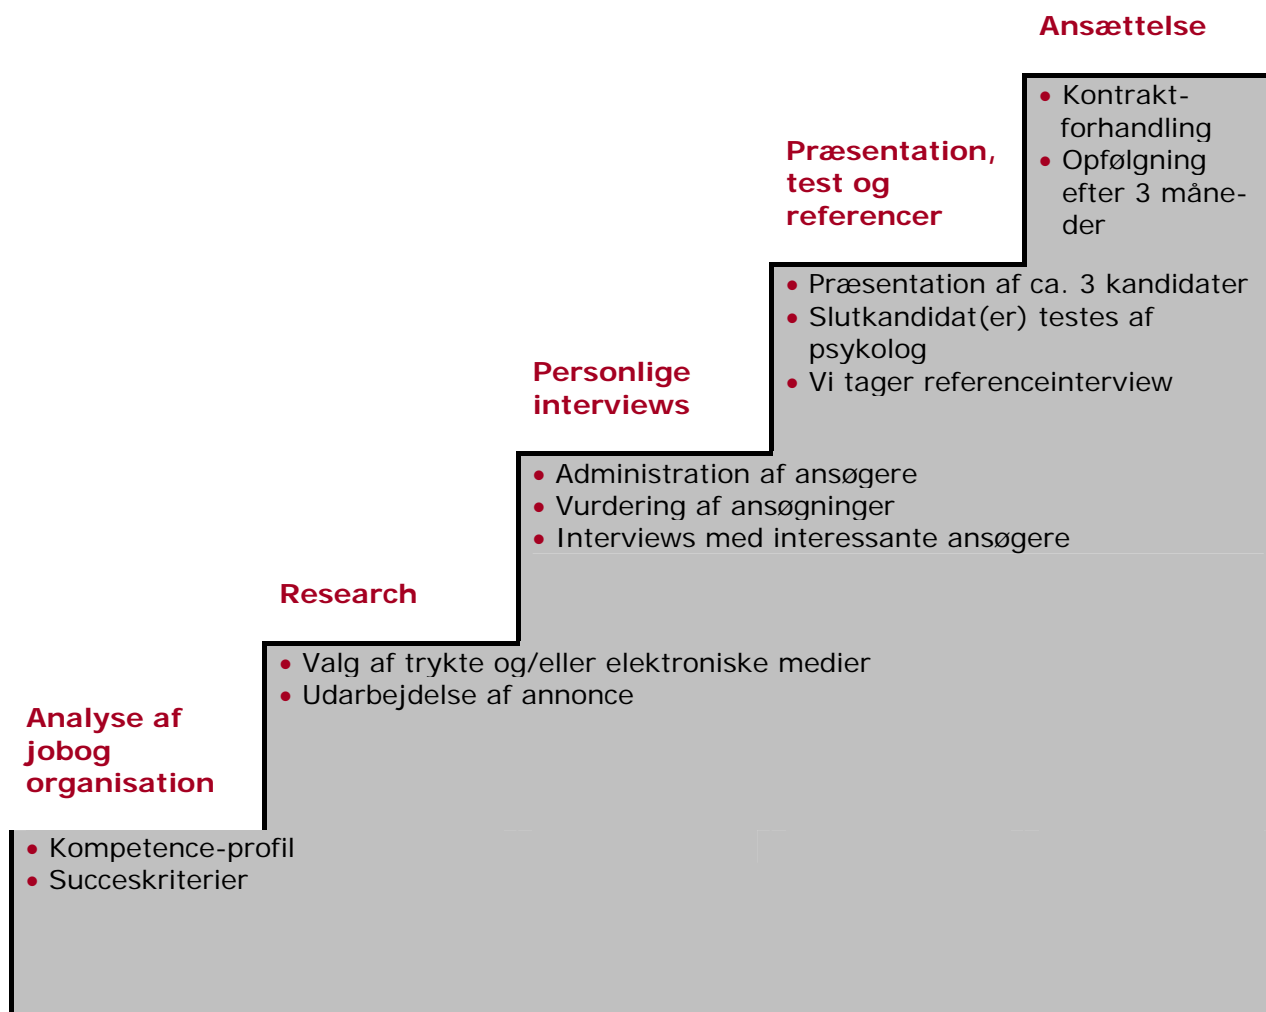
Ansættelse

• Kontraktforhandling
• Opfølgning efter 3 måneder

Præsentation, test og referencer

• Præsentation af ca. 3 kandidater
• Slutkandidat(er) testes af psykolog
• Vi tager referenceinterview

Personlige interviews

• Administration af ansøgere
• Vurdering af ansøgninger
• Interviews med interessante ansøgere

Research

• Valg af trykte og/eller elektroniske medier
• Udarbejdelse af annonce

Analyse af jobog organisation

• Kompetence-profil
• Succeskriterier